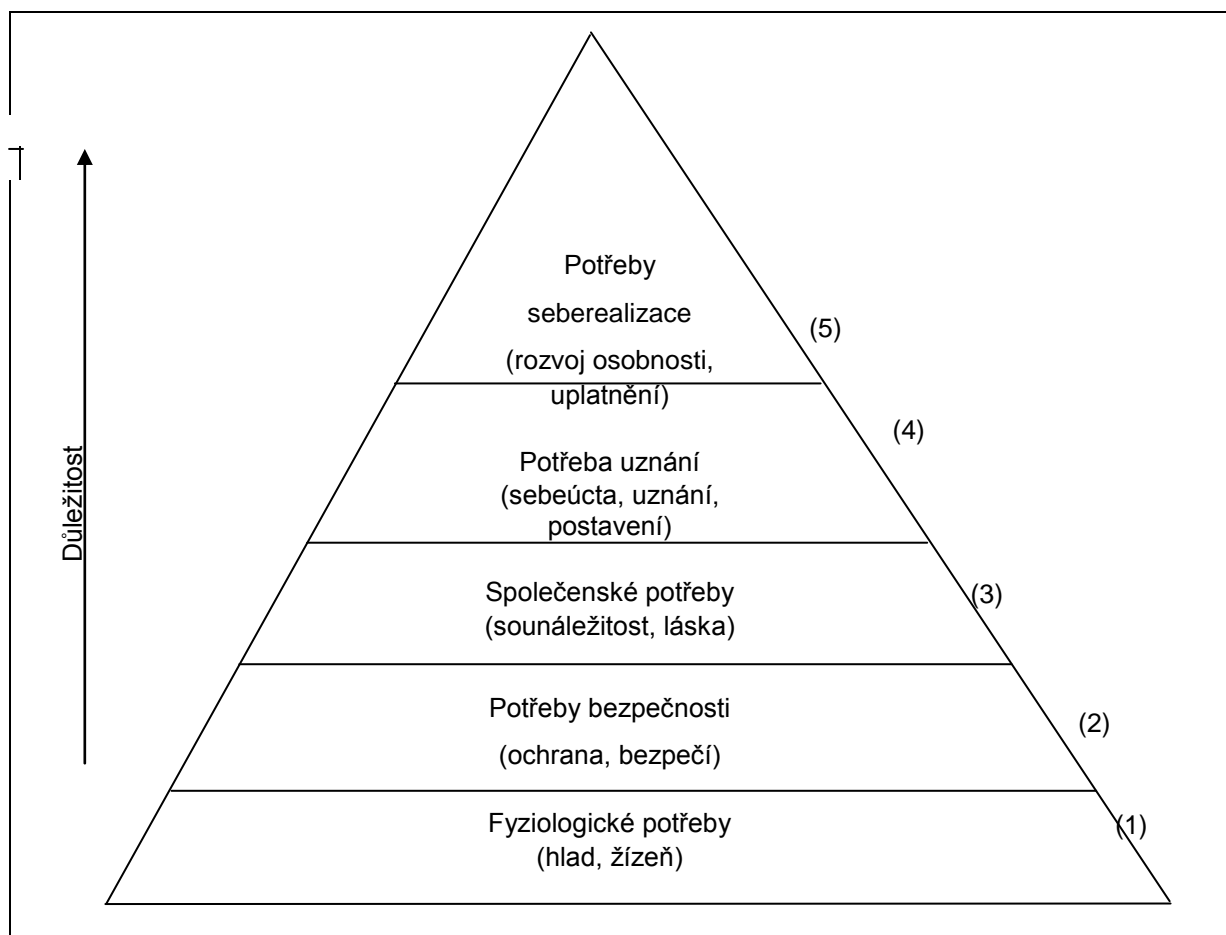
Důležitost

Potřeby seberealizace (rozvoj osobnosti, uplatnění)

(5)

(4)

Potřeba uznání (sebeúcta, uznání, postavení)

Společenské potřeby (sounáležitost, láska)

(3)

Potřeby bezpečnosti (ochrana, bezpečí)

(2)

Fyziologické potřeby (hlad, žízeň)

(1)